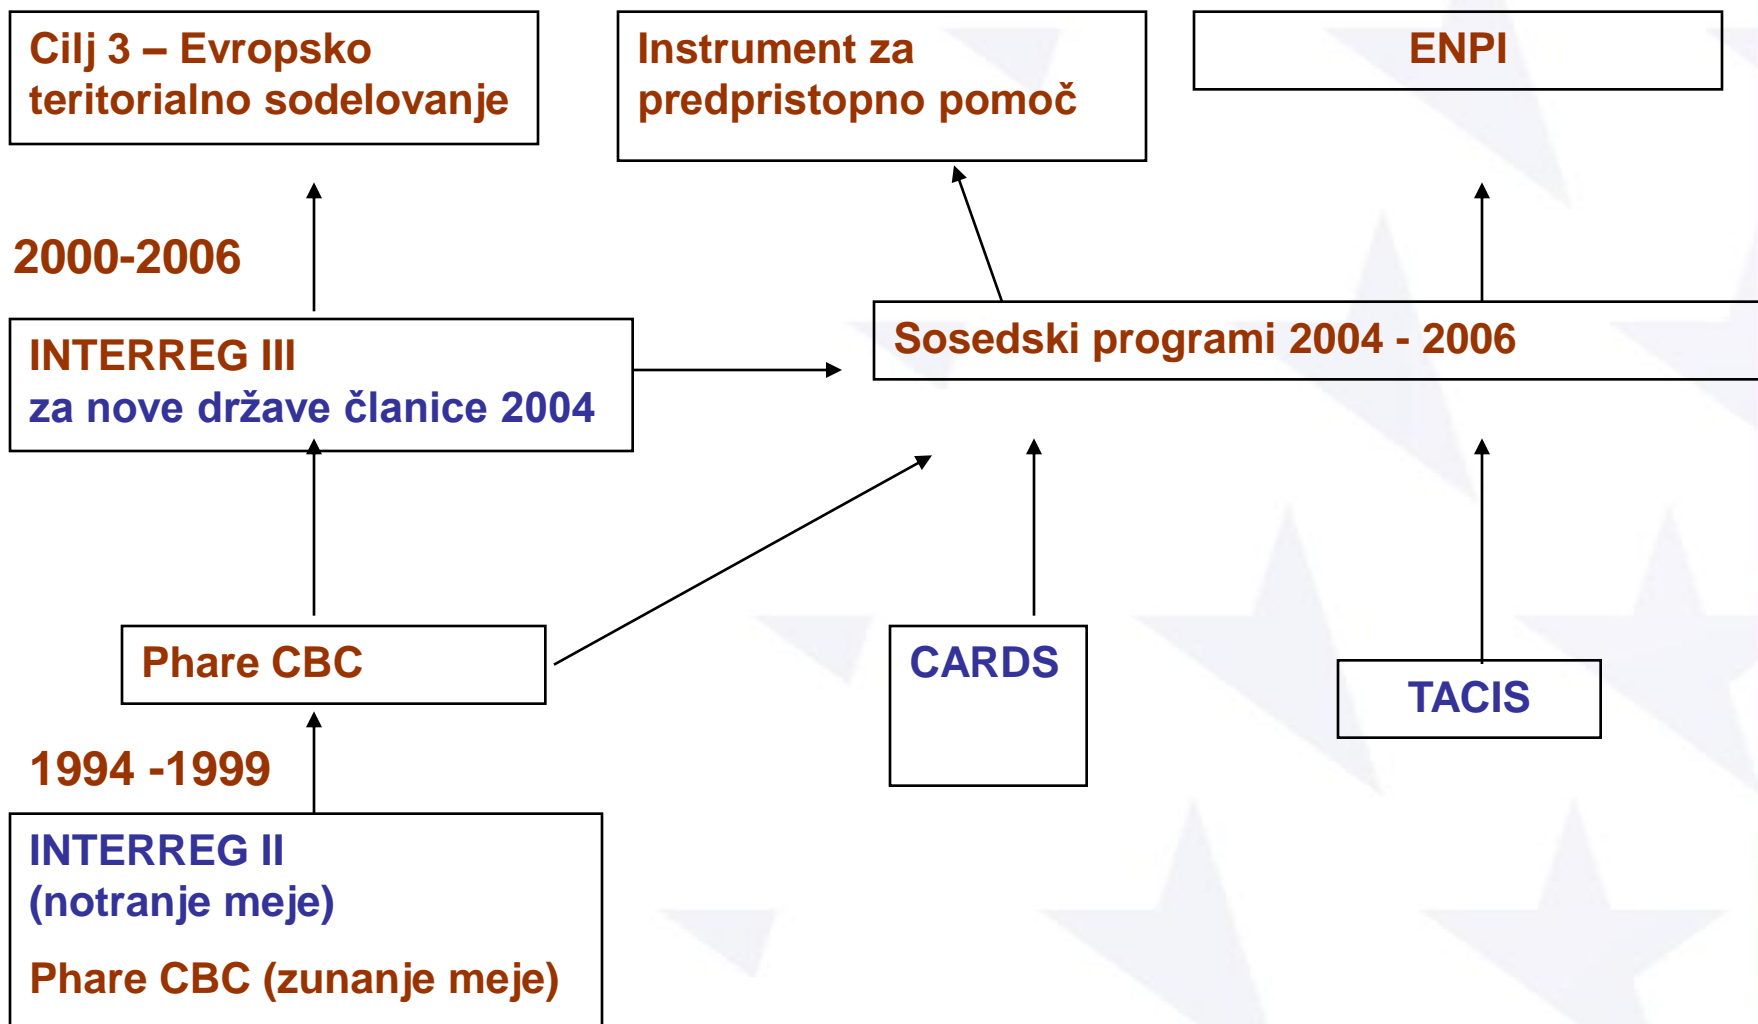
Cilj 3 – Evropsko teritorialno sodelovanje

Instrument za predpristopno pomoč

ENPI

2000-2006

INTERREG III
za nove države članice 2004

Sosedski programi 2004 - 2006

Phare CBC

CARDS

TACIS

1994 -1999

INTERREG II
(notranje meje)

Phare CBC (zunanje meje)